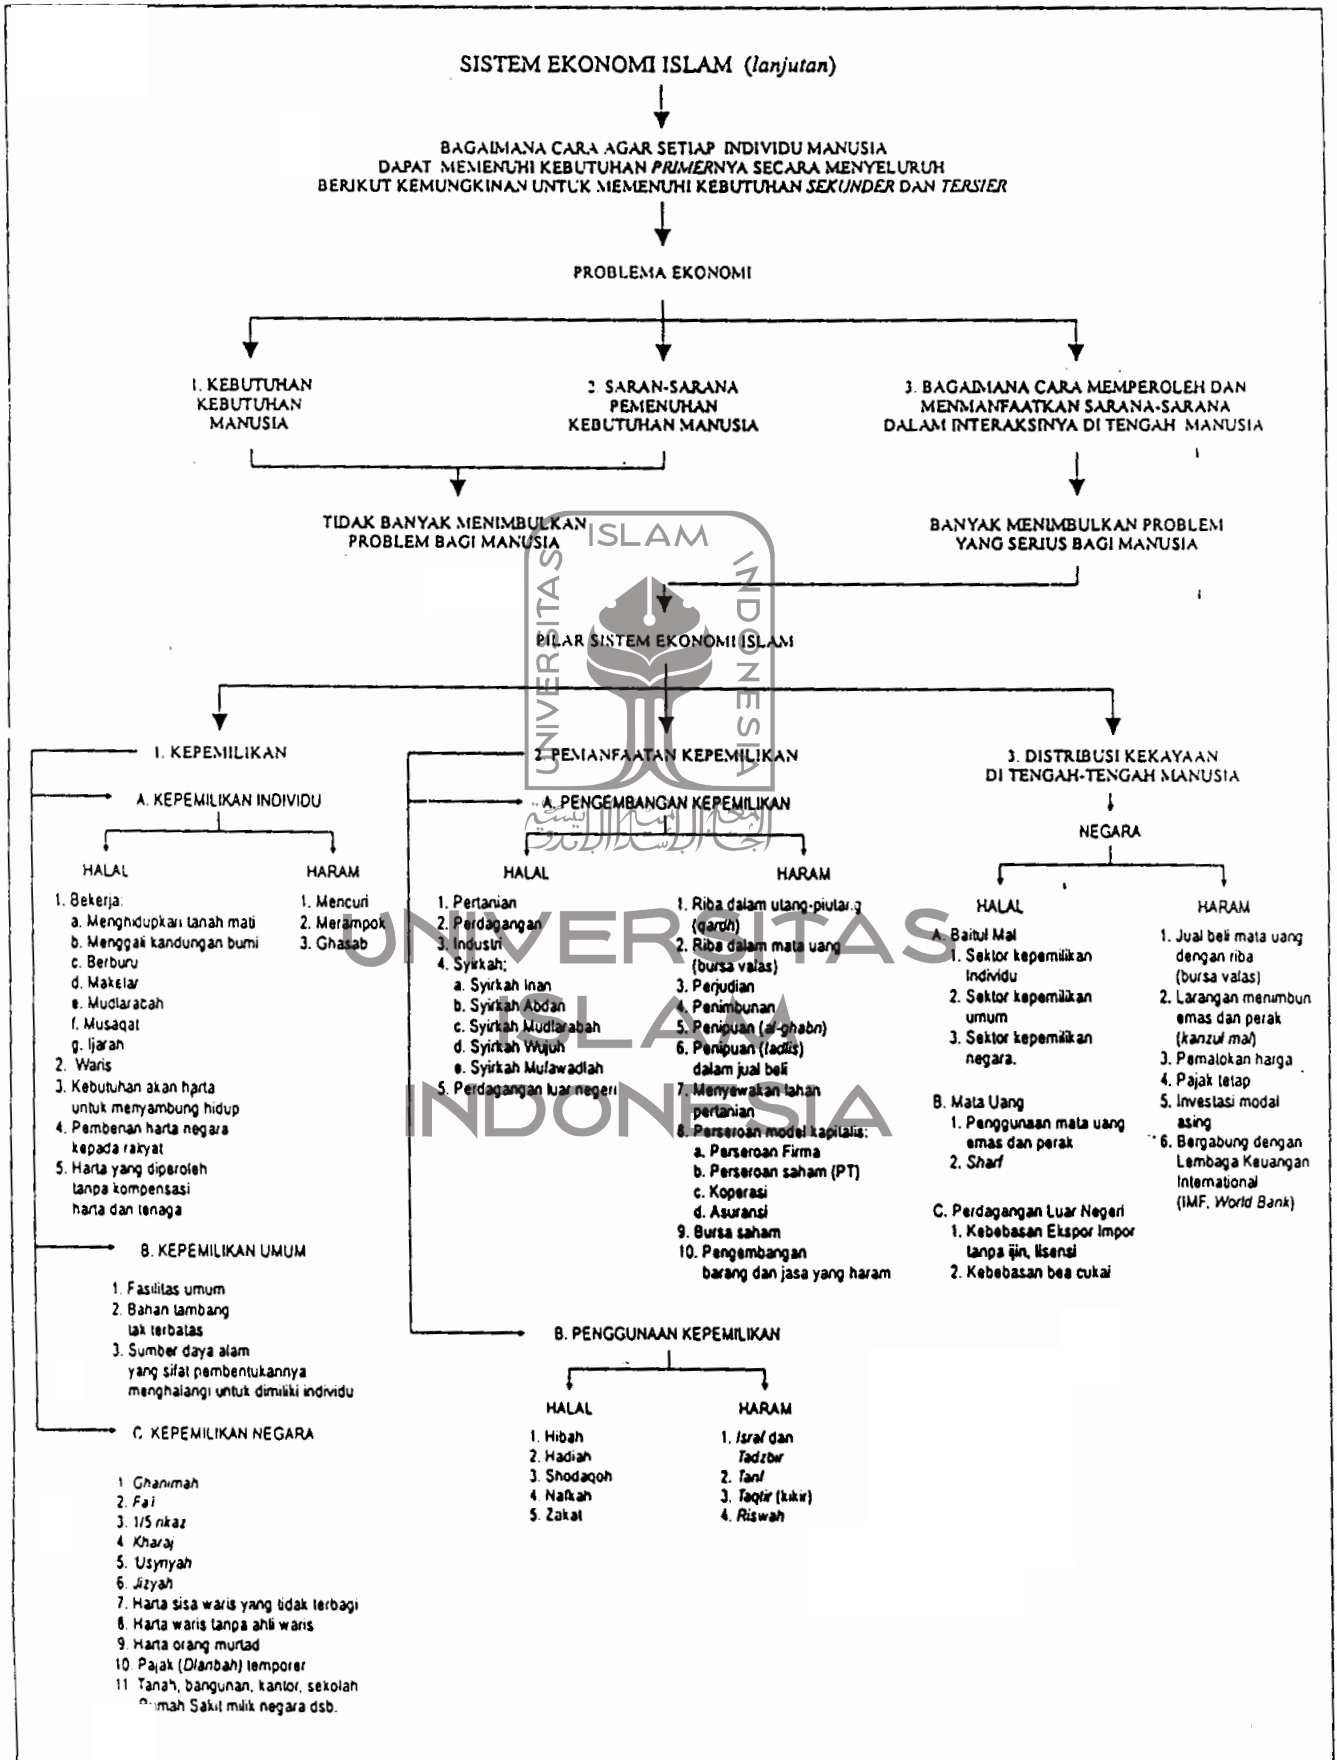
SISTEM EKONOMI ISLAM (lanjutan)

BAGAIMANA CARA AGAR SETIAP INDIVIDU MANUSIA DAPAT MEMENUHI KEBUTUHAN PRIMERNYA SECARA MENYELURUH BERIKUT KEMUNGKINAN UNTUK MEMENUHI KEBUTUHAN SEKUNDER DAN TERSIER

PROBLEMA EKONOMI

1. KEBUTUHAN KEBUTUHAN MANUSIA

2. SARAN-SARANA PEMENUHAN KEBUTUHAN MANUSIA

3. BAGAIMANA CARA MEMPEROLEH DAN MENMANFAATKAN SARANA-SARANA DALAM INTERAKSINYA DI TENGAH MANUSIA

TIDAK BANYAK MENIMBULKAN PROBLEM BAGI MANUSIA

BANYAK MENIMBULKAN PROBLEM YANG SERIUS BAGI MANUSIA

PILAR SISTEM EKONOMI ISLAM

1. KEPEMILIKAN

A. KEPEMILIKAN INDIVIDU

HALAL
1. Bekerja:
a. Menghidupkan tanah mati
b. Menggali kandungan bumi
c. Berburu
d. Makelar
e. Mudlarabah
f. Musaqat
g. Ijarah
2. Waris
3. Kebutuhan akan harta untuk menyambung hidup
4. Pemberian harta negara kepada rakyat
5. Harta yang diperoleh tanpa kompensasi harta dan tenaga

HARAM
1. Mencuri
2. Merampok
3. Ghasab

B. KEPEMILIKAN UMUM
1. Fasilitas umum
2. Bahan tambang tak terbatas
3. Sumber daya alam yang sifat pembentukannya menghalangi untuk dimiliki individu

C. KEPEMILIKAN NEGARA
1. Ghanimah
2. Fai
3. 1/5 rikaz
4. Kharaj
5. Usyriyah
6. Jizyah
7. Harta sisa waris yang tidak terbagi
8. Harta waris tanpa ahli waris
9. Harta orang murtad
10. Pajak (Dlarībah) temporer
11. Tanah, bangunan, kantor, sekolah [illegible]mah Sakit milik negara dsb.

2. PEMANFAATAN KEPEMILIKAN

A. PENGEMBANGAN KEPEMILIKAN

HALAL
1. Pertanian
2. Perdagangan
3. Industri
4. Syirkah:
a. Syirkah Inan
b. Syirkah Abdan
c. Syirkah Mudlarabah
d. Syirkah Wujuh
e. Syirkah Mufawadlah
5. Perdagangan luar negeri

HARAM
1. Riba dalam utang-piutang (qardh)
2. Riba dalam mata uang (bursa valas)
3. Perjudian
4. Penimbunan
5. Penipuan (al-ghabn)
6. Penipuan (tadlis) dalam jual beli
7. Menyewakan lahan pertanian
8. Perseroan model kapitalis:
a. Perseroan Firma
b. Perseroan saham (PT)
c. Koperasi
d. Asuransi
9. Bursa saham
10. Pengembangan barang dan jasa yang haram

B. PENGGUNAAN KEPEMILIKAN

HALAL
1. Hibah
2. Hadiah
3. Shodaqoh
4. Nafkah
5. Zakat

HARAM
1. Israf dan Tadzbir
2. Tarif
3. Taqtir (kikir)
4. Riswah

3. DISTRIBUSI KEKAYAAN DI TENGAH-TENGAH MANUSIA

NEGARA

HALAL
A. Baitul Mal
1. Sektor kepemilikan individu
2. Sektor kepemilikan umum
3. Sektor kepemilikan negara.

B. Mata Uang
1. Penggunaan mata uang emas dan perak
2. Sharf

C. Perdagangan Luar Negeri
1. Kebebasan Ekspor Impor tanpa ijin, lisensi
2. Kebebasan bea cukai

HARAM
1. Jual beli mata uang dengan riba (bursa valas)
2. Larangan menimbun emas dan perak (kanzul mal)
3. Pematokan harga
4. Pajak tetap
5. Investasi modal asing
6. Bergabung dengan Lembaga Keuangan International (IMF, World Bank)

UNIVERSITAS ISLAM INDONESIA